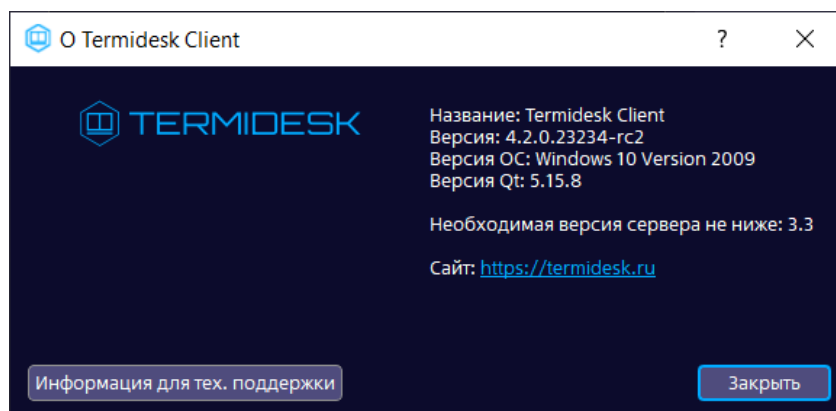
О Termidesk Client

?

TERMIDESK

Название: Termidesk Client
Версия: 4.2.0.23234-rc2
Версия ОС: Windows 10 Version 2009
Версия Qt: 5.15.8

Необходимая версия сервера не ниже: 3.3

Сайт: https://termidesk.ru

Информация для тех. поддержки

Закрыть